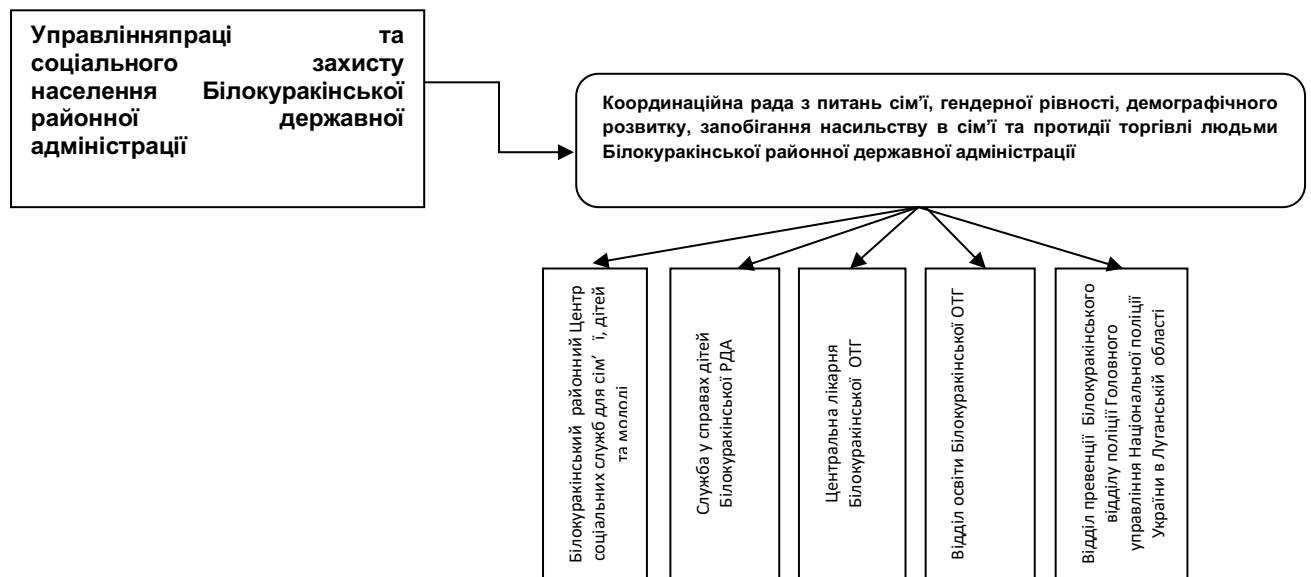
Управлінняпраці та соціального захисту населення Білокуракінської районної державної адміністраці

Координаційна рада з питань сім'ї, гендерної рівності, демографічного розвитку, запобігання насильству в сім'ї та протидії торгівлі людьми Білокуракінської районної державної адміністрації

Білокуракінський районний Центр соціальних служб для сім' ї, дітей та молоді

Служба у справах дітей Білокуракінської РДА

Центральна лікарня Білокуракінської ОТГ

Відділ освіти Білокуракінської ОТГ

Відділ превенції Білокуракінського відділу поліції Головного управління Національної поліції України в Луганській області